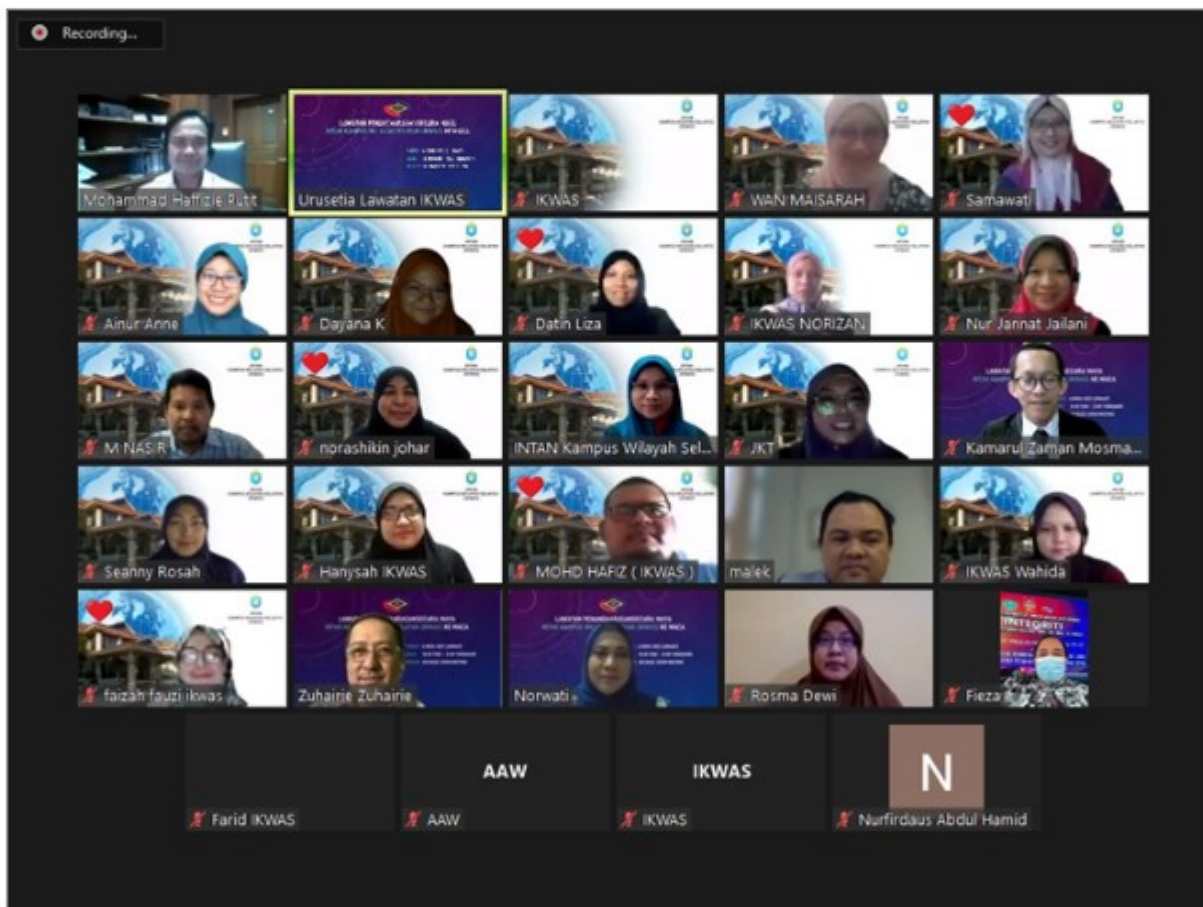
Recording...

Mohammad Haffizie Putit
Urusetia Lawatan IKWAS
IKWAS
WAN MAISARAH
Samawati
Ainur Anne
Dayana K
Datin Liza
IKWAS NORIZAN
Nur Jannat Jailani
M NASIR
norashikin johar
INTAN Kampus Wilayah Sel...
JKT
Kamarul Zaman Mosma...
Seanny Rosah
Hanysah IKWAS
MOHD HAFIZ ( IKWAS )
malek
IKWAS Wahida
faizah fauzi ikwas
Zuhairie Zuhairie
Norwati
Rosma Dewi
Fieza
INTEGRITI
Farid IKWAS
AAW
AAW
IKWAS
IKWAS
N
Nurfirdaus Abdul Hamid